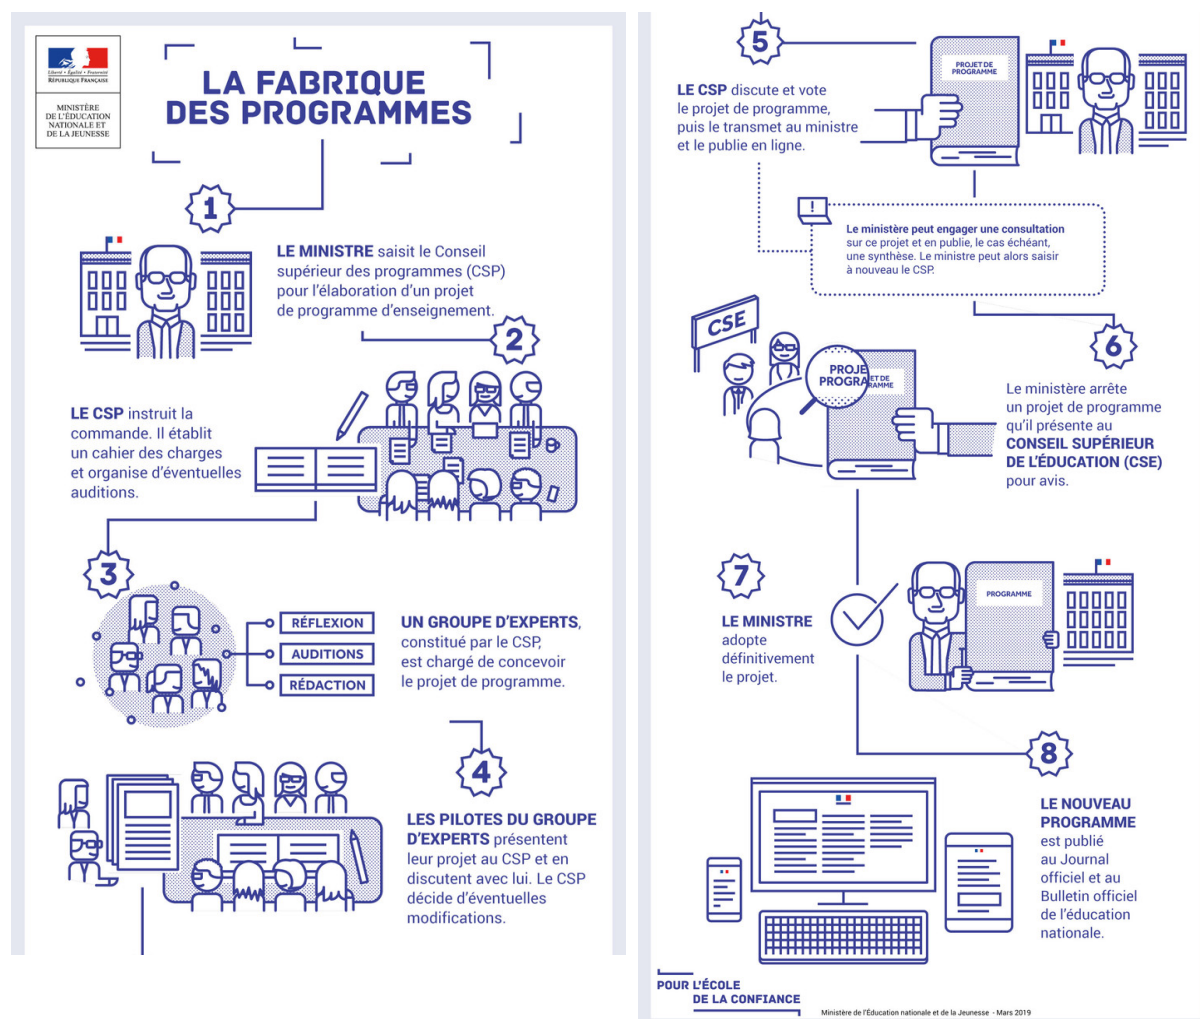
Liberté • Égalité • Fraternité
RÉPUBLIQUE FRANÇAISE

MINISTÈRE DE L'ÉDUCATION NATIONALE ET DE LA JEUNESSE

LA FABRIQUE DES PROGRAMMES

1

LE MINISTRE saisit le Conseil supérieur des programmes (CSP) pour l'élaboration d'un projet de programme d'enseignement.

2

LE CSP instruit la commande. Il établit un cahier des charges et organise d'éventuelles auditions.

3

RÉFLEXION
AUDITIONS
RÉDACTION

UN GROUPE D'EXPERTS, constitué par le CSP, est chargé de concevoir le projet de programme.

4

LES PILOTES DU GROUPE D'EXPERTS présentent leur projet au CSP et en discutent avec lui. Le CSP décide d'éventuelles modifications.

5

LE CSP discute et vote le projet de programme, puis le transmet au ministre et le publie en ligne.

PROJET DE PROGRAMME

!

Le ministère peut engager une consultation sur ce projet et en publie, le cas échéant, une synthèse. Le ministre peut alors saisir à nouveau le CSP.

CSE

PROJET DE PROGRAMME

6

Le ministère arrête un projet de programme qu'il présente au CONSEIL SUPÉRIEUR DE L'ÉDUCATION (CSE) pour avis.

7

LE MINISTRE adopte définitivement le projet.

PROGRAMME

8

LE NOUVEAU PROGRAMME est publié au Journal officiel et au Bulletin officiel de l'éducation nationale.

POUR L'ÉCOLE DE LA CONFIANCE

Ministère de l'Éducation nationale et de la Jeunesse · Mars 2019